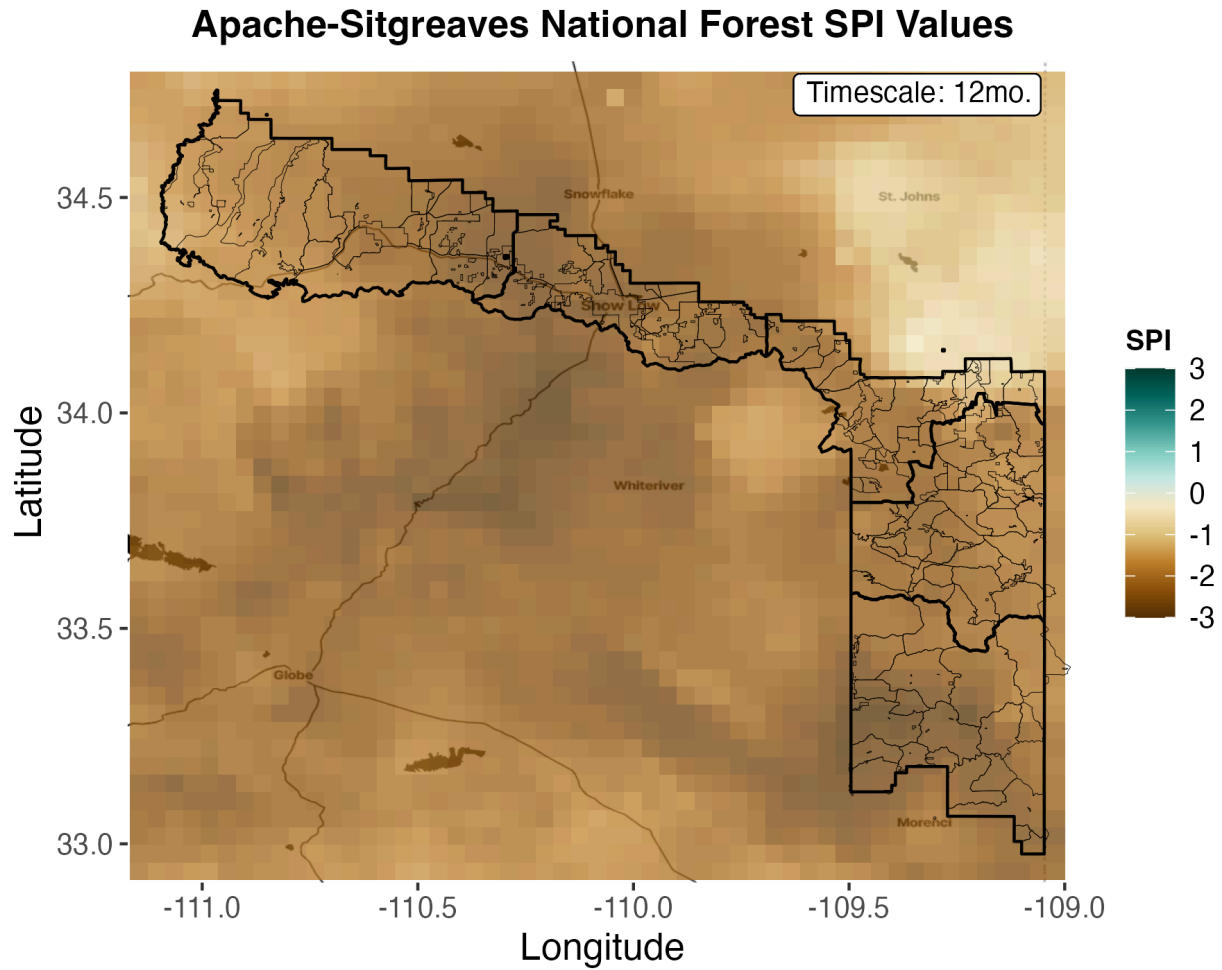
Apache-Sitgreaves National Forest SPI Values

Timescale: 12mo.

Snowflake
St. Johns
Show Low
Whiteriver
Globe
Morenci

34.5
34.0
33.5
33.0

Latitude

-111.0
-110.5
-110.0
-109.5
-109.0

Longitude

SPI
3
2
1
0
-1
-2
-3